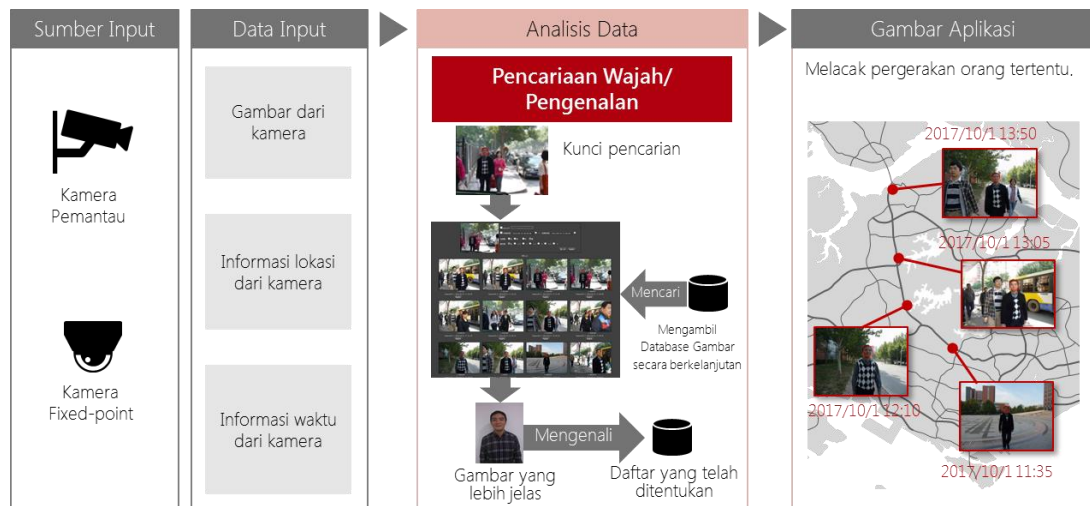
Sumber Input

Kamera Pemantau

Kamera Fixed-point

Data Input

Gambar dari kamera

Informasi lokasi dari kamera

Informasi waktu dari kamera

Analisis Data

Pencariaan Wajah/ Pengenalan

Kunci pencarian

Mencari

Mengambil Database Gambar secara berkelanjutan

Mengenali

Gambar yang lebih jelas

Daftar yang telah ditentukan

Gambar Aplikasi

Melacak pergerakan orang tertentu.

2017/10/1 13:50

2017/10/1 13:05

2017/10/1 12:10

2017/10/1 11:35